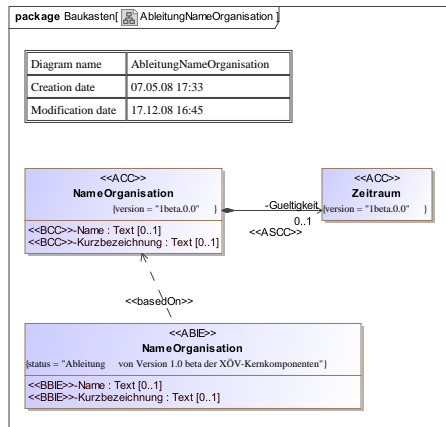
**package** Baukasten[ AbleitungNameOrganisation ]

| Diagram name | AbleitungNameOrganisation |
|---|---|
| Creation date | 07.05.08 17:33 |
| Modification date | 17.12.08 16:45 |

<<ACC>>
**NameOrganisation**
{version = "1beta.0.0" }

<<BCC>>-Name : Text [0..1]
<<BCC>>-Kurzbezeichnung : Text [0..1]

-Gueltigkeit
0..1
<<ASCC>>

<<ACC>>
**Zeitraum**
{version = "1beta.0.0" }

<<basedOn>>

<<ABIE>>
**NameOrganisation**
{status = "Ableitung von Version 1.0 beta der XÖV-Kernkomponenten"}

<<BBIE>>-Name : Text [0..1]
<<BBIE>>-Kurzbezeichnung : Text [0..1]